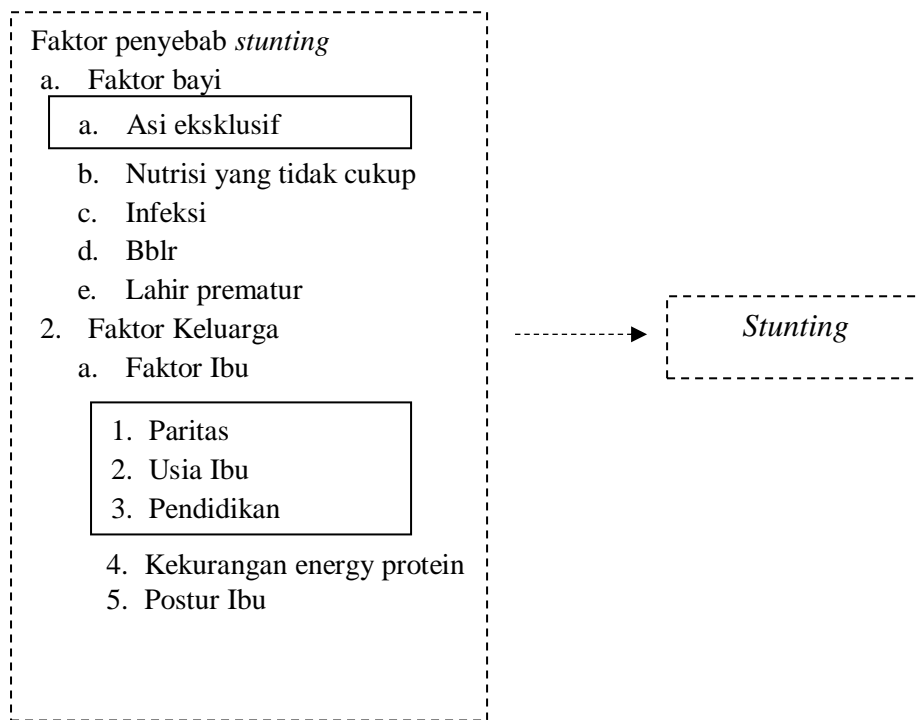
Faktor penyebab *stunting*

a. Faktor bayi

a. Asi eksklusif

b. Nutrisi yang tidak cukup

c. Infeksi

d. Bblr

e. Lahir prematur

2. Faktor Keluarga

a. Faktor Ibu

1. Paritas

2. Usia Ibu

3. Pendidikan

4. Kekurangan energy protein

5. Postur Ibu

*Stunting*